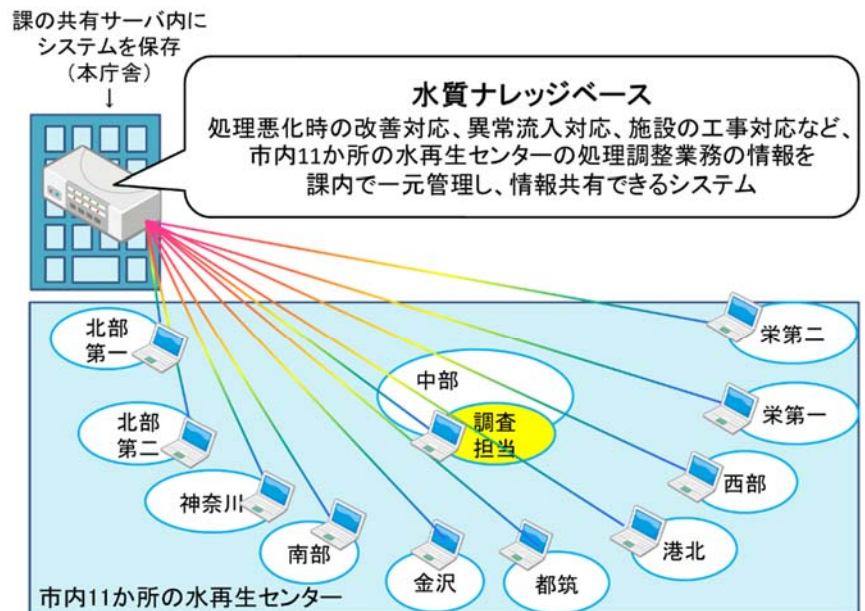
課の共有サーバ内に
システムを保存
（本庁舎）
↓

水質ナレッジベース
処理悪化時の改善対応、異常流入対応、施設の工事対応など、
市内11か所の水再生センターの処理調整業務の情報を
課内で一元管理し、情報共有できるシステム

北部第一
北部第二
神奈川
南部
金沢
都筑
港北
西部
栄第一
栄第二
中部
調査担当

市内11か所の水再生センター